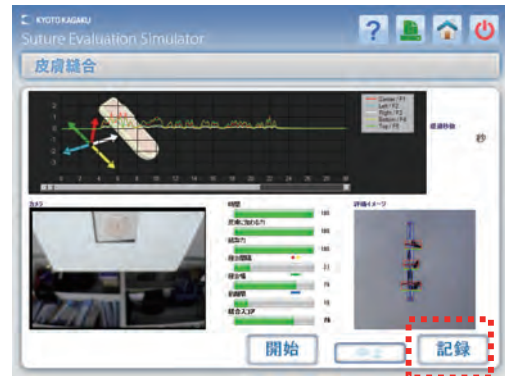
KYOTO KAGAKU
Suture Evaluation Simulator

?

皮膚縫合

Center / F1
Left / F2
Right / F3
Bottom / F4
Top / F5

経過秒数
秒

カメラ

時間
100
皮膚の貫通力
100
結紮力
100
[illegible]
31
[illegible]
78
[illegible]
15
縫合スコア
86

評価イメージ

開始
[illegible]
記録